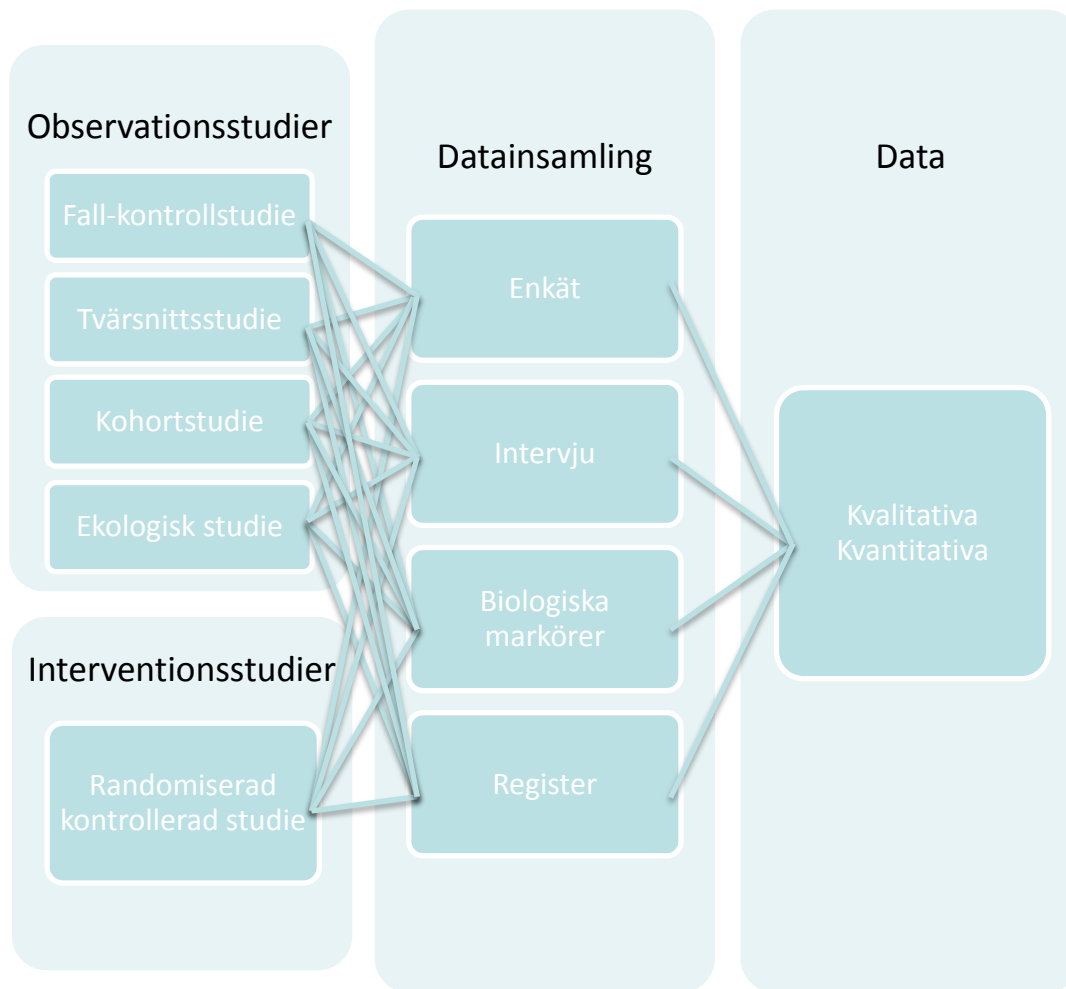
Observationsstudier

Fall-kontrollstudie

Tvärsnittsstudie

Kohortstudie

Ekologisk studie

Interventionsstudier

Randomiserad kontrollerad studie

Datainsamling

Enkät

Intervju

Biologiska markörer

Register

Data

Kvalitativa
Kvantitativa